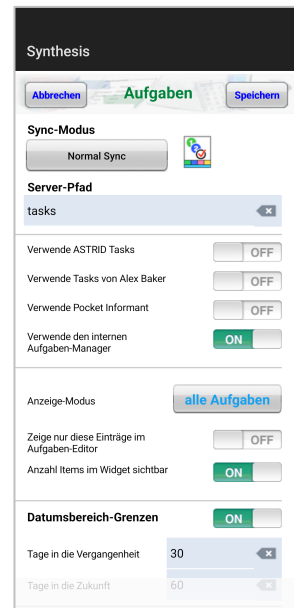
Synthesis

Abbrechen

Aufgaben

Speichern

Sync-Modus

Normal Sync

Server-Pfad

tasks

Verwende ASTRID Tasks

OFF

Verwende Tasks von Alex Baker

OFF

Verwende Pocket Informant

OFF

Verwende den internen Aufgaben-Manager

ON

Anzeige-Modus

alle Aufgaben

Zeige nur diese Einträge im Aufgaben-Editor

OFF

Anzahl Items im Widget sichtbar

ON

Datumsbereich-Grenzen

ON

Tage in die Vergangenheit

30

Tage in die Zukunft

60